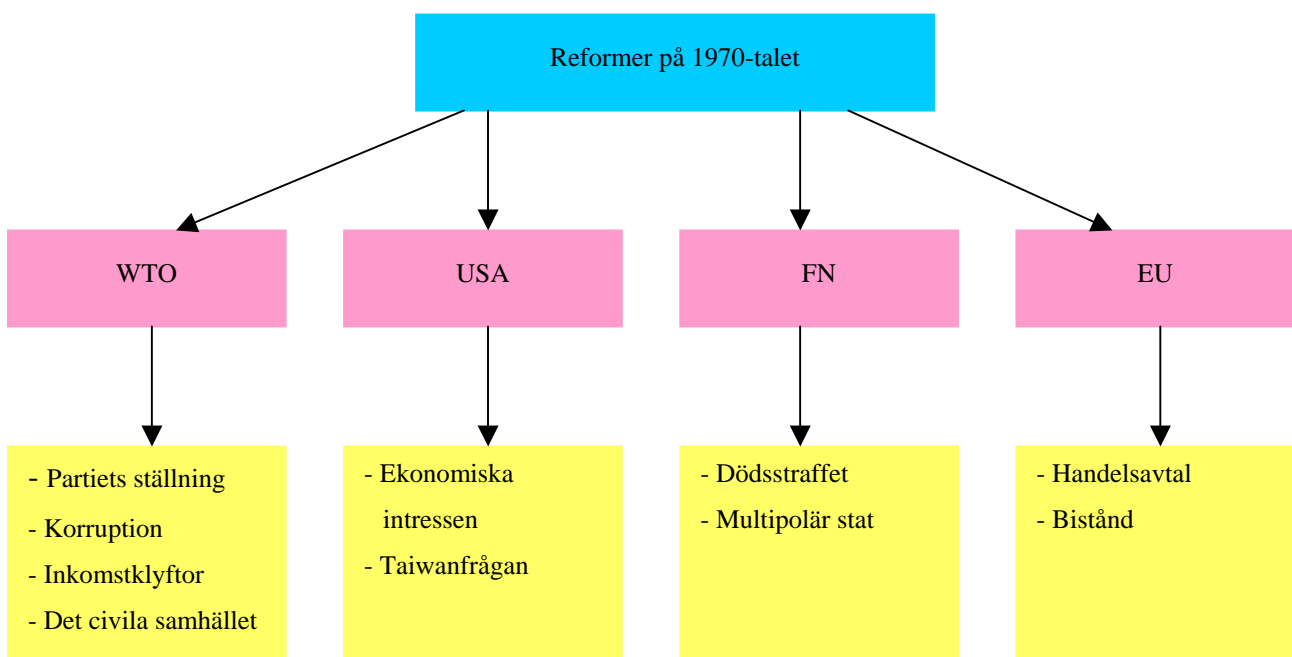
Reformer på 1970-talet

WTO

USA

FN

EU

- Partiets ställning
- Korruption
- Inkomstklyftor
- Det civila samhället

- Ekonomiska intressen
- Taiwanfrågan

- Dödsstraffet
- Multipolär stat

- Handelsavtal
- Bistånd